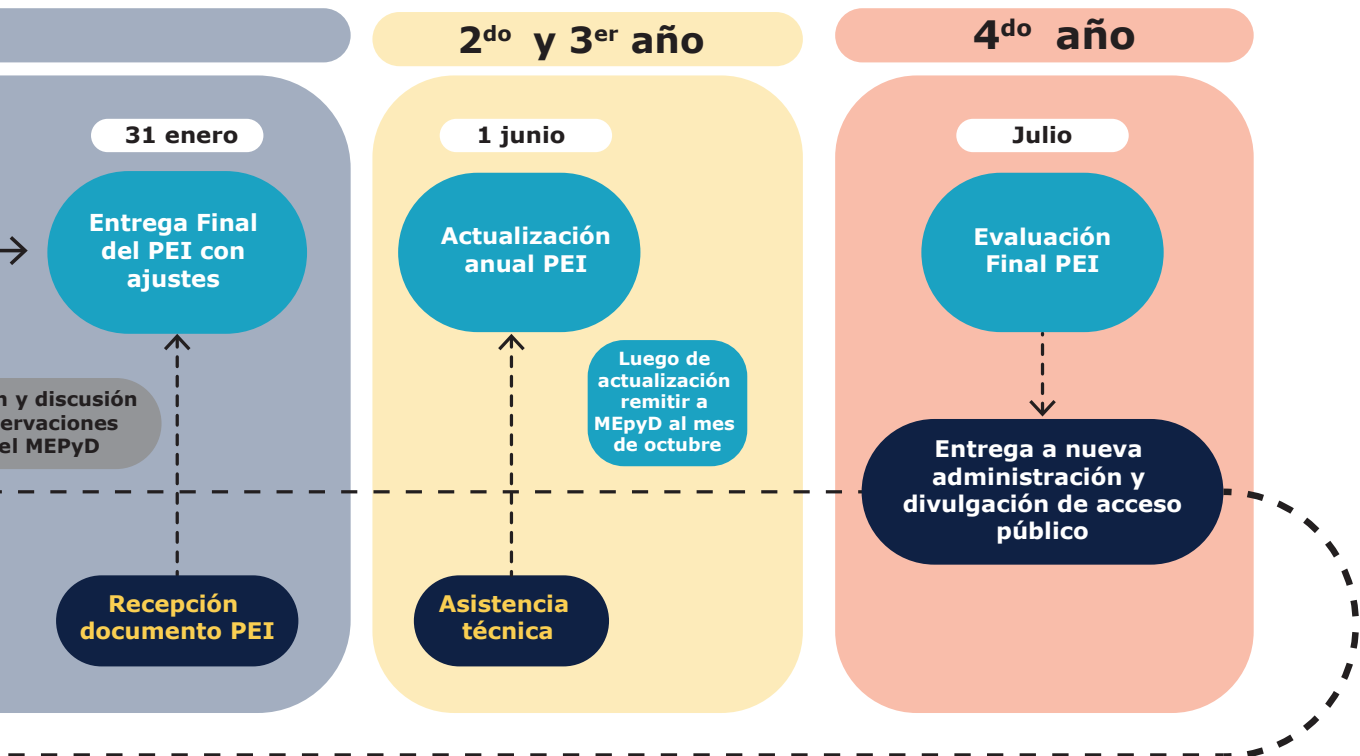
$2^{do}$ y $3^{er}$ año

$4^{do}$ año

31 enero

Entrega Final del PEI con ajustes

n y discusión
ervaciones
el MEPyD

Recepción documento PEI

1 junio

Actualización anual PEI

Luego de actualización remitir a MEpyD al mes de octubre

Asistencia técnica

Julio

Evaluación Final PEI

Entrega a nueva administración y divulgación de acceso público